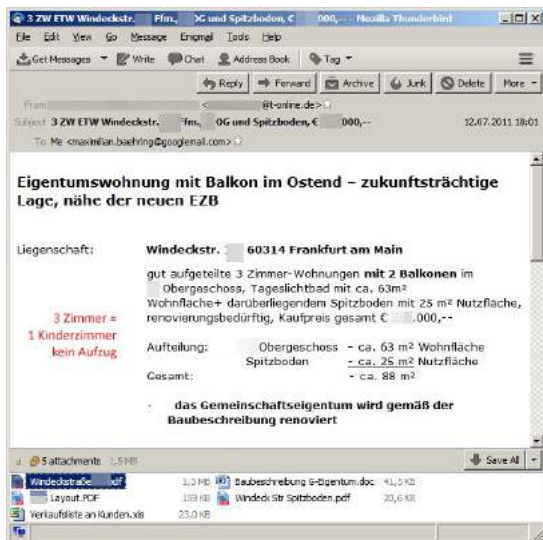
3 ZW ETW Windeckstr. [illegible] Ffm., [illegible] OG und Spitzboden, € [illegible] 000,-- - Mozilla Thunderbird

Ele Edit View Go Message Enigmail Tools Help

Get Messages Write Chat Address Book Tag

Reply Forward Archive Junk Delete More

From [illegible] @t-online.de>

Subject 3 ZW ETW Windeckstr. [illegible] Ffm., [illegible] OG und Spitzboden, € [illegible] 000,-- 12.07.2011 18:01

To Me <maximilian.baehring@googlemail.com>

Eigentumswohnung mit Balkon im Ostend – zukunftsträchtige Lage, nähe der neuen EZB

Liegenschaft: Windeckstr. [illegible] 60314 Frankfurt am Main

gut aufgeteilte 3 Zimmer-Wohnungen mit 2 Balkonen im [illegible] Obergeschoss, Tageslichtbad mit ca. 63m² Wohnfläche+ darüberliegendem Spitzboden mit 25 m² Nutzfläche, renovierungsbedürftig, Kaufpreis gesamt € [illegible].000,--

3 Zimmer = 1 Kinderzimmer kein Aufzug

Aufteilung: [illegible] Obergeschoss - ca. 63 m² Wohnfläche
Spitzboden - ca. 25 m² Nutzfläche
Gesamt: - ca. 88 m²

- das Gemeinschaftseigentum wird gemäß der Baubeschreibung renoviert

5 attachments 1,5 MB Save All

Windeckstraße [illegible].pdf 1,3 MB Baubeschreibung G-Eigentum.doc 41,5 KB
Layout.PDF 159 KB Windeck Str Spitzboden.pdf 20,6 KB
Verkaufsliste an Kunden.xls 23,0 KB